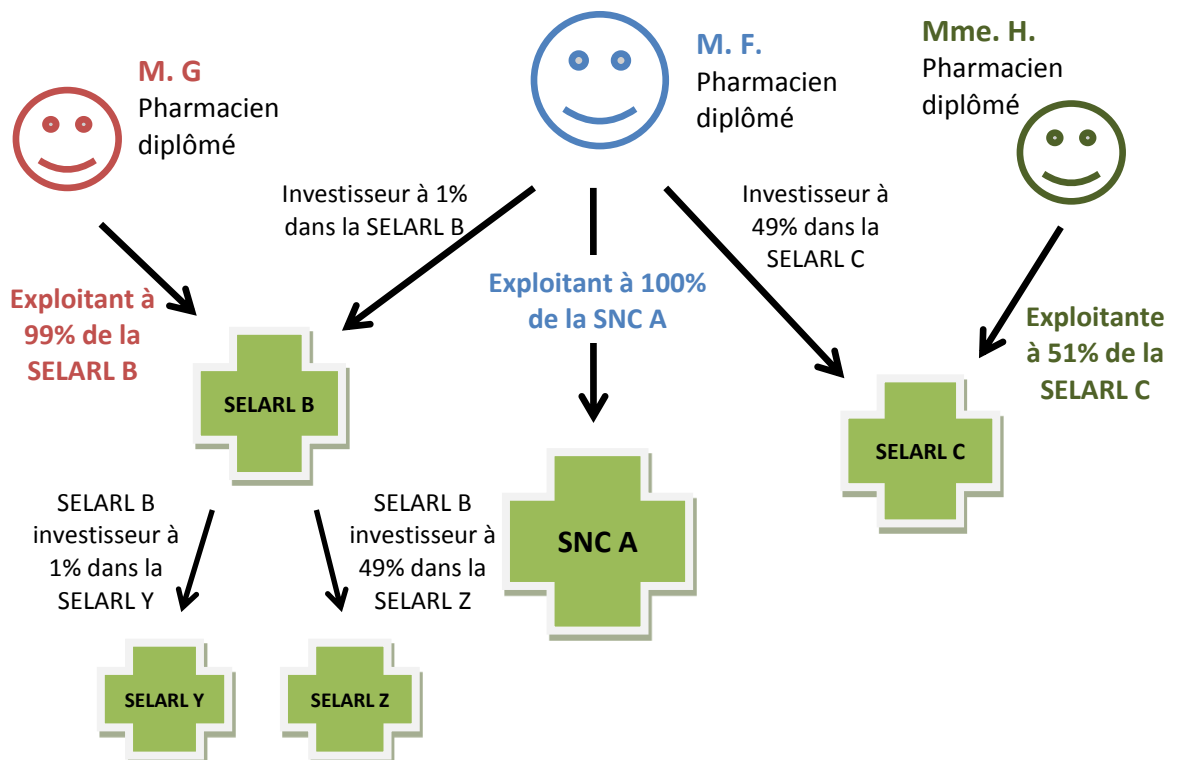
M. G
Pharmacien diplômé

M. F.
Pharmacien diplômé

Mme. H.
Pharmacien diplômé

Investisseur à 1% dans la SELARL B

Investisseur à 49% dans la SELARL C

Exploitant à 99% de la SELARL B

Exploitant à 100% de la SNC A

Exploitante à 51% de la SELARL C

SELARL B

SELARL C

SNC A

SELARL B investisseur à 1% dans la SELARL Y

SELARL B investisseur à 49% dans la SELARL Z

SELARL Y

SELARL Z